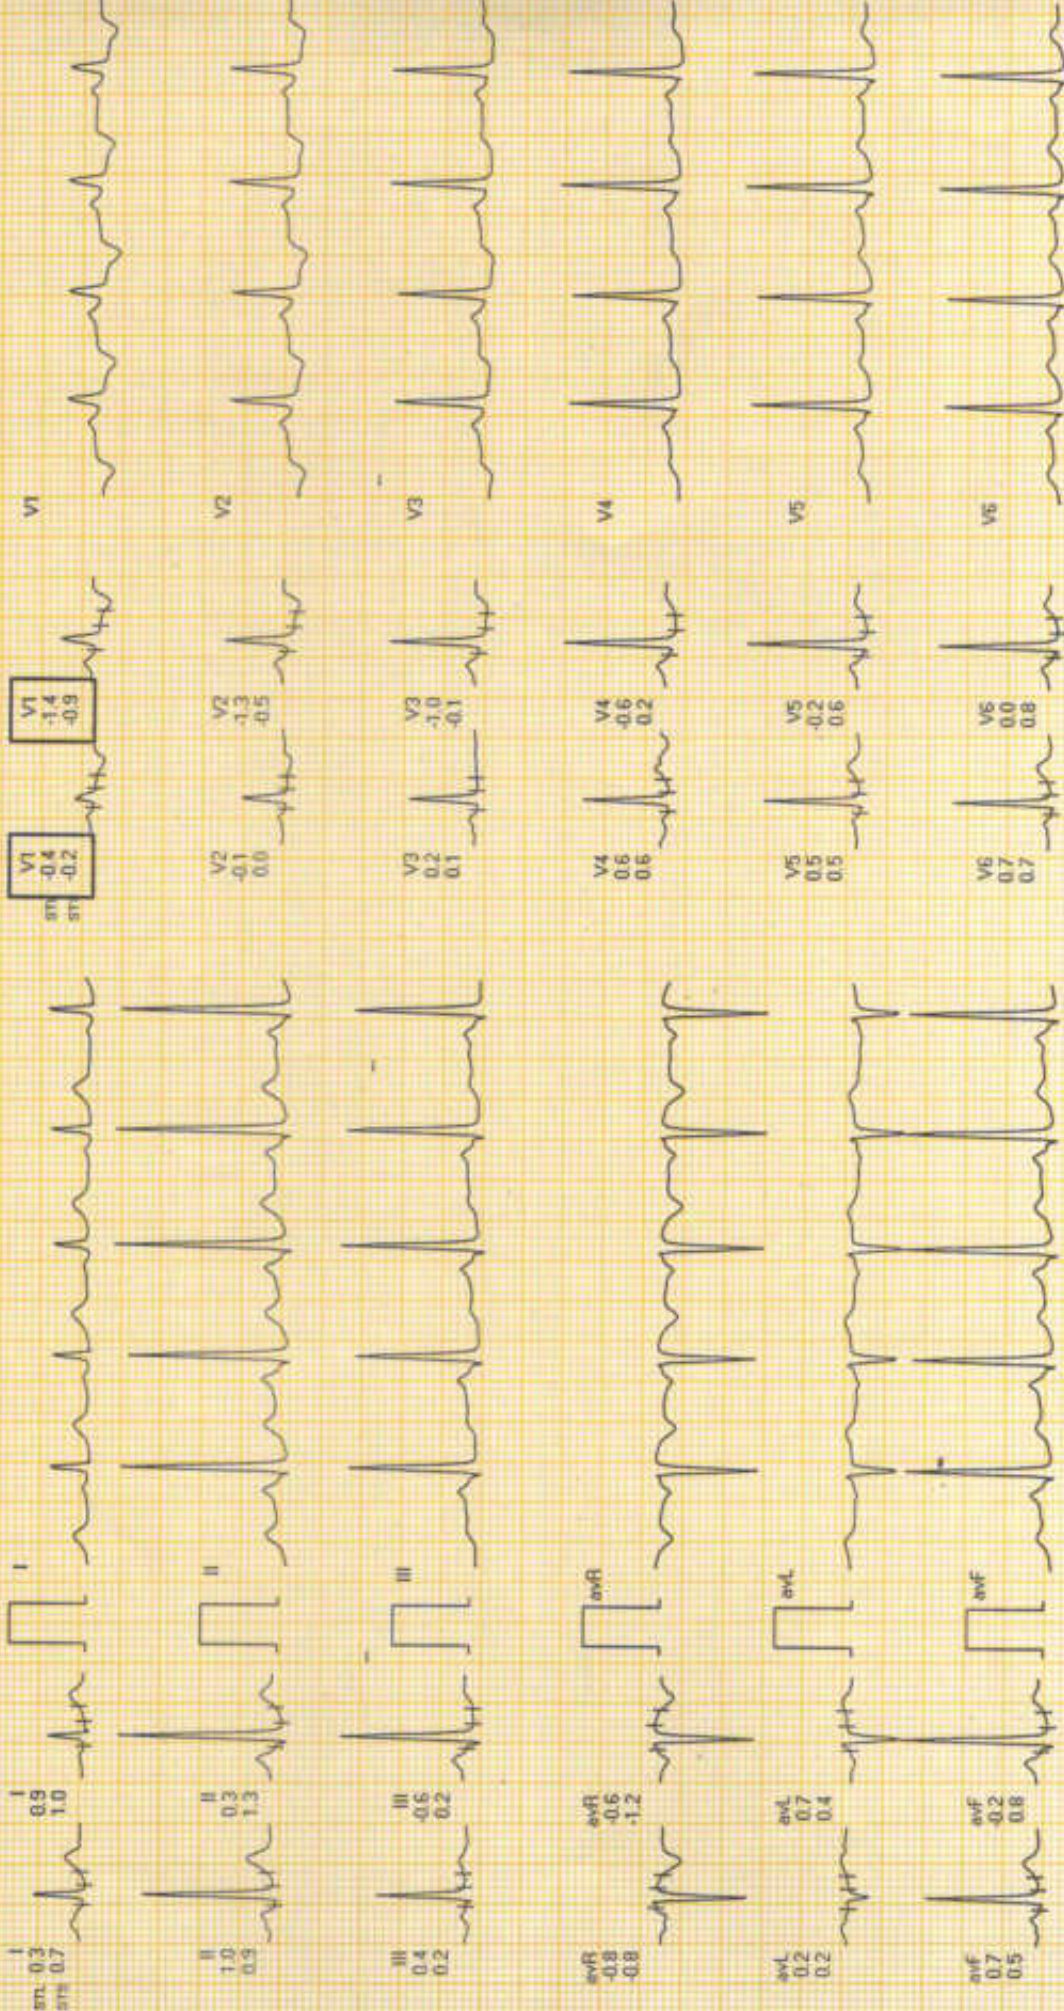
I
STL 0.3
STR 0.7

I
0.9
1.0

I

II
1.0
0.9

II
0.3
1.3

II

III
0.4
0.2

III
-0.6
0.2

III

avR
-0.8
-0.8

avR
-0.6
-1.2

avR

avL
0.2
0.2

avL
0.7
0.4

avL

avF
0.7
0.5

avF
-0.2
0.8

avF

STL
STR
V1
-0.4
-0.2

V1
-1.4
-0.9

V2
-0.1
0.0

V2
-1.3
-0.5

V3
0.2
0.1

V3
-1.0
-0.1

V4
0.6
0.6

V4
-0.6
0.2

V5
0.5
0.5

V5
-0.2
0.6

V6
0.7
0.7

V6
0.0
0.8

V1

V2

V3

V4

V5

V6